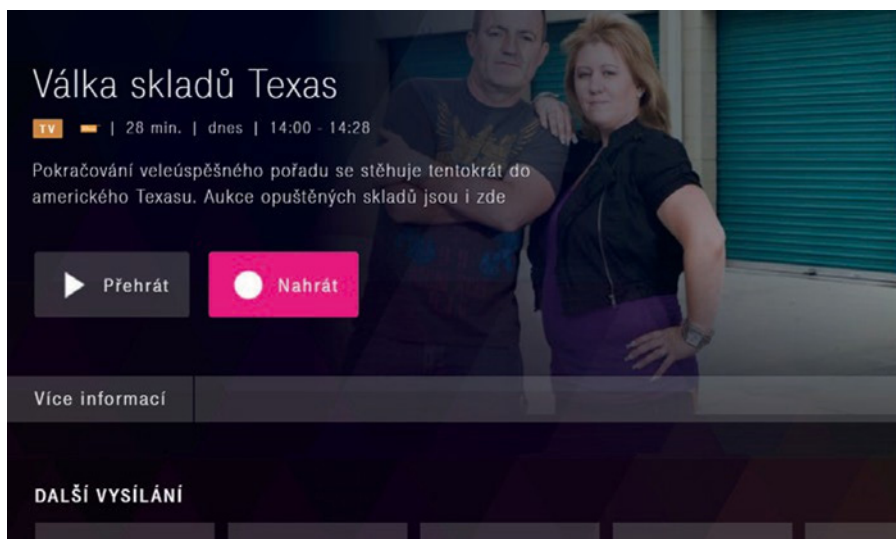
Válka skladů Texas

TV | 28 min. | dnes | 14:00 - 14:28

Pokračování veleúspěšného pořadu se stěhuje tentokrát do amerického Texasu. Aukce opuštěných skladů jsou i zde

Přehrát

Nahrát

Více informací

DALŠÍ VYSÍLÁNÍ